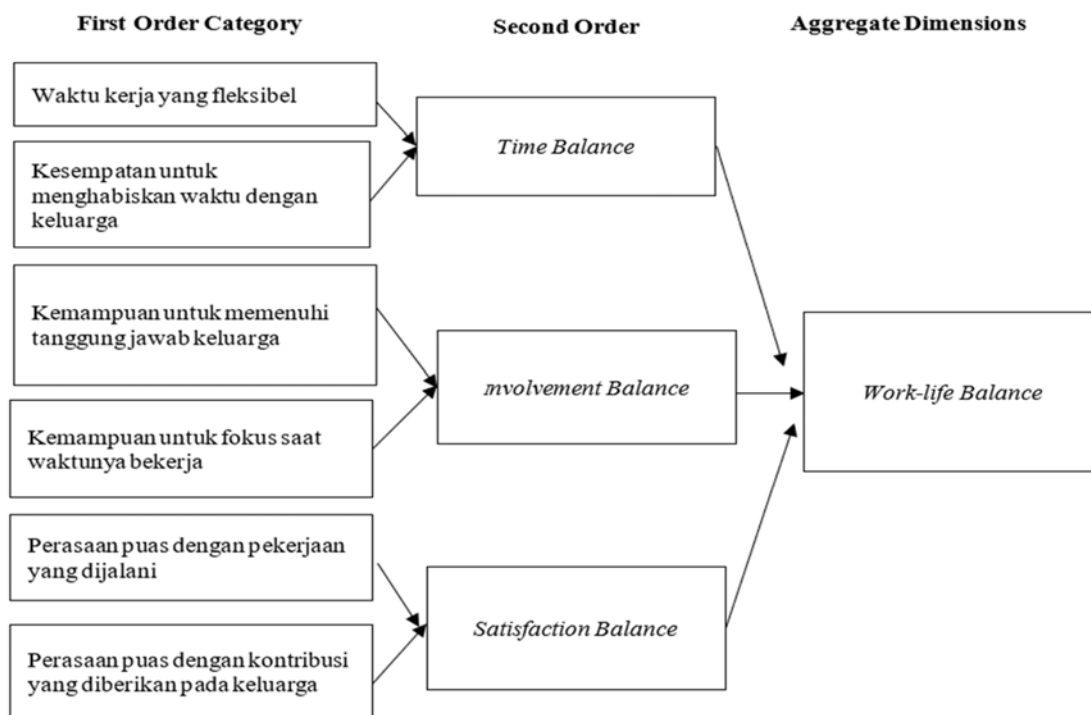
First Order Category

Second Order

Aggregate Dimensions

Waktu kerja yang fleksibel

Kesempatan untuk menghabiskan waktu dengan keluarga

Time Balance

Kemampuan untuk memenuhi tanggung jawab keluarga

Kemampuan untuk fokus saat waktunya bekerja

ɪnvolvement Balance

Work-life Balance

Perasaan puas dengan pekerjaan yang dijalani

Perasaan puas dengan kontribusi yang diberikan pada keluarga

Satisfaction Balance